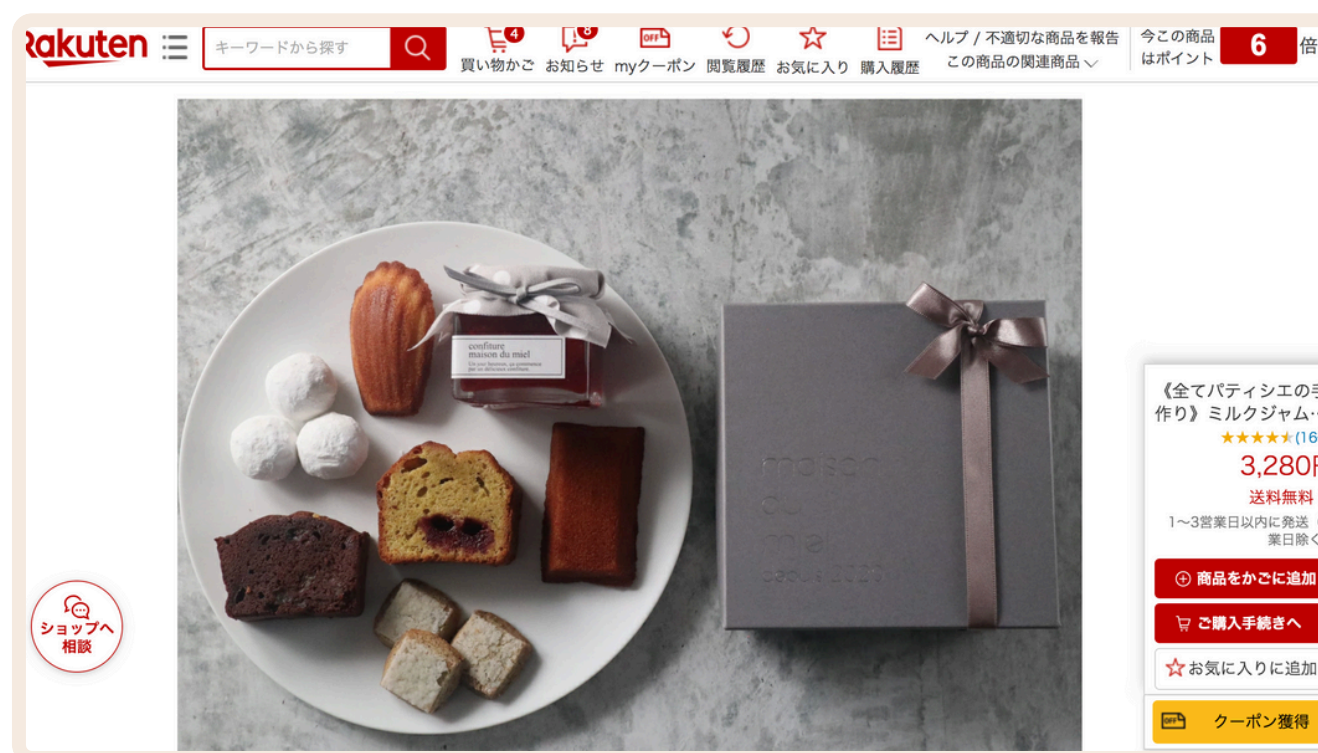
Rakuten
キーワードから探す
4
買い物かご
6
お知らせ
OFF
myクーポン
閲覧履歴
お気に入り
購入履歴
ヘルプ / 不適切な商品を報告
この商品の関連商品
今この商品はポイント
6
倍

confiture
maison du miel

maison
du
miel
depuis 2020

《全てパティシエの手作り》ミルクジャム・
★★★★★(16
3,280円
送料無料
1〜3営業日以内に発送
業日除く
商品をかごに追加
ご購入手続きへ
お気に入りに追加
OFF
クーポン獲得

ショップへ相談